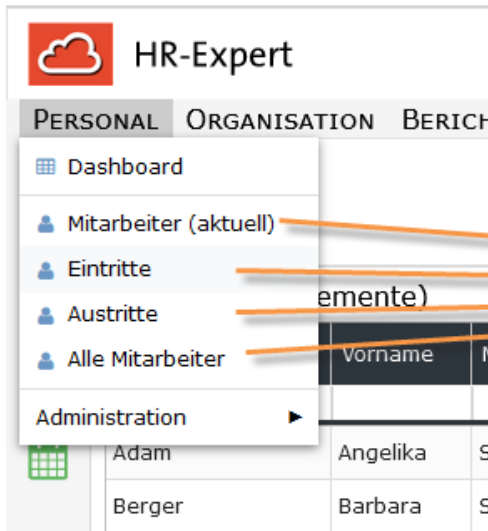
HR-Expert

PERSONAL ORGANISATION BERICH

Dashboard

Mitarbeiter (aktuell)

Eintritte

Austritte

Alle Mitarbeiter

Administration ▸

emente)

| | Vorname | N |
|---|---|---|
| | | |
| Adam | Angelika | S |
| Berger | Barbara | S |